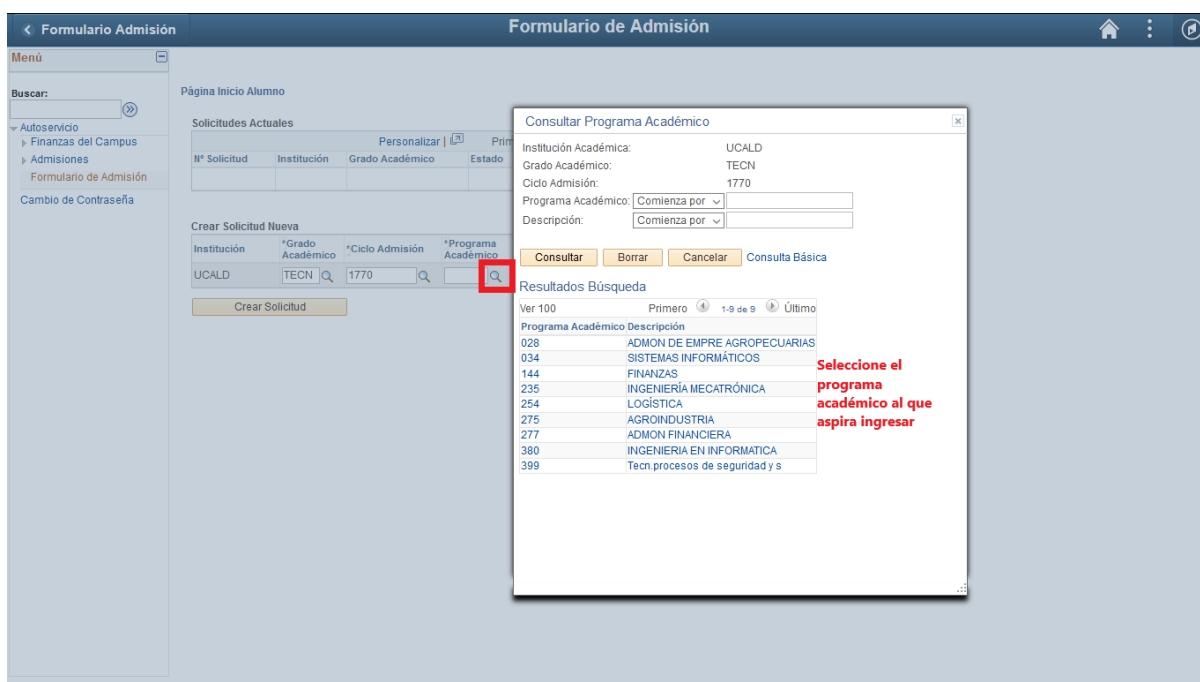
Formulario Admisión

Formulario de Admisión

Menú

Buscar:

Autoservicio
Finanzas del Campus
Admisiones
Formulario de Admisión
Cambio de Contraseña

Página Inicio Alumno

Solicitudes Actuales

Personalizar | Prim

| Nº Solicitud | Institución | Grado Académico | Estado |
|---|---|---|---|
| | | | |

Crear Solicitud Nueva

| Institución | *Grado Académico | *Ciclo Admisión | *Programa Académico |
|---|---|---|---|
| UCALD | TECN | 1770 | |

Crear Solicitud

Consultar Programa Académico

Institución Académica: UCALD
Grado Académico: TECN
Ciclo Admisión: 1770
Programa Académico: Comienza por
Descripción: Comienza por

Consultar Borrar Cancelar Consulta Básica

Resultados Búsqueda

Ver 100 Primero 1-9 de 9 Último

| Programa Académico | Descripción |
|---|---|
| 028 | ADMON DE EMPRE AGROPECUARIAS |
| 034 | SISTEMAS INFORMÁTICOS |
| 144 | FINANZAS |
| 235 | INGENIERÍA MECATRÓNICA |
| 254 | LOGÍSTICA |
| 275 | AGROINDUSTRIA |
| 277 | ADMON FINANCIERA |
| 380 | INGENIERIA EN INFORMATICA |
| 399 | Tecn.procesos de seguridad y s |

Seleccione el programa académico al que aspira ingresar